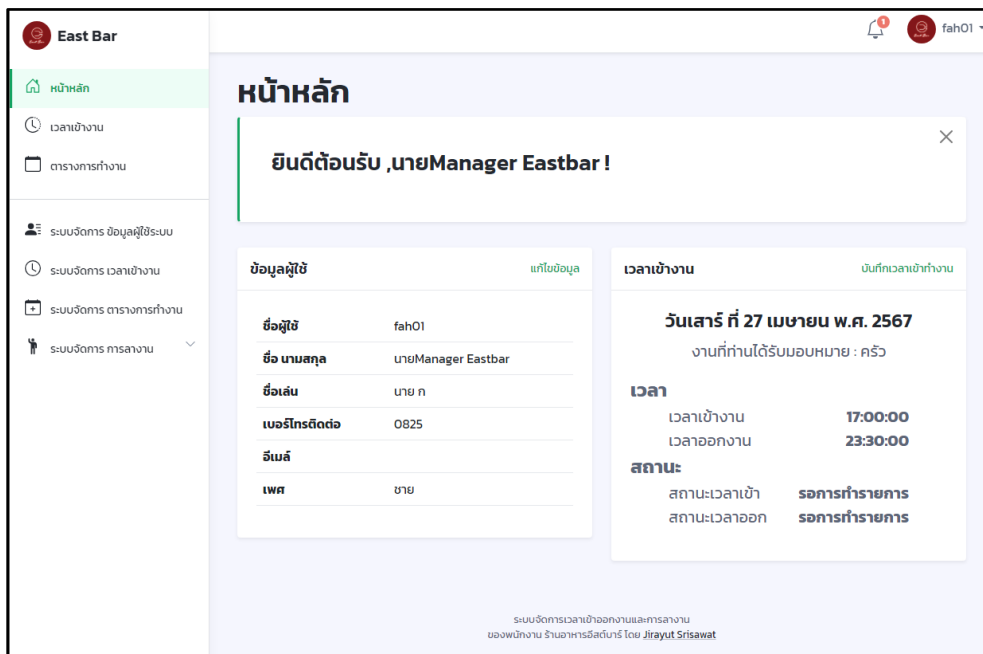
East Bar

1 fah01

หน้าหลัก
เวลาเข้างาน
ตารางการทำงาน

ระบบจัดการ ข้อมูลผู้ใช้ระบบ
ระบบจัดการ เวลาเข้างาน
ระบบจัดการ ตารางการทำงาน
ระบบจัดการ การลางาน

หน้าหลัก

ยินดีต้อนรับ ,นายManager Eastbar !

×

ข้อมูลผู้ใช้
แก้ไขข้อมูล

| | |
|---|---|
| ชื่อผู้ใช้ | fah01 |
| ชื่อ นามสกุล | นายManager Eastbar |
| ชื่อเล่น | นาย ก |
| เบอร์โทรติดต่อ | 0825 |
| อีเมล์ | |
| เพศ | ชาย |

เวลาเข้างาน
บันทึกเวลาเข้าทำงาน

วันเสาร์ ที่ 27 เมษายน พ.ศ. 2567
งานที่ท่านได้รับมอบหมาย : ครัว

เวลา
เวลาเข้างาน 17:00:00
เวลาออกงาน 23:30:00

สถานะ
สถานะเวลาเข้า รอการทำรายการ
สถานะเวลาออก รอการทำรายการ

ระบบจัดการเวลาเข้าออกงานและการลางาน
ของพนักงาน ร้านอาหารอีสต์บาร์ โดย Jirayut Srisawat